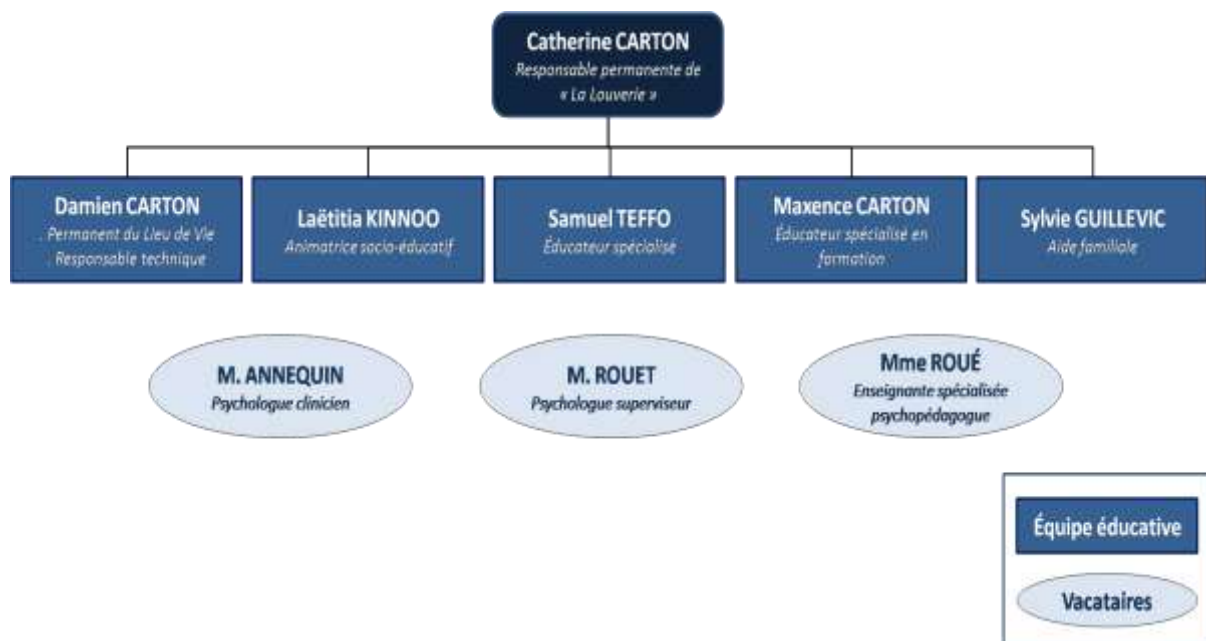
Catherine CARTON
Responsable permanente de « La Louverie »

Damien CARTON
Permanent du Lieu de Vie
Responsable technique

Laëtitia KINNOO
Animatrice socio-éducatif

Samuel TEFFO
Éducateur spécialisé

Maxence CARTON
Éducateur spécialisé en formation

Sylvie GUILLEVIC
Aide familiale

M. ANNEQUIN
Psychologue clinicien

M. ROUET
Psychologue superviseur

Mme ROUÉ
Enseignante spécialisée psychopédagogue

Équipe éducative

Vacataires